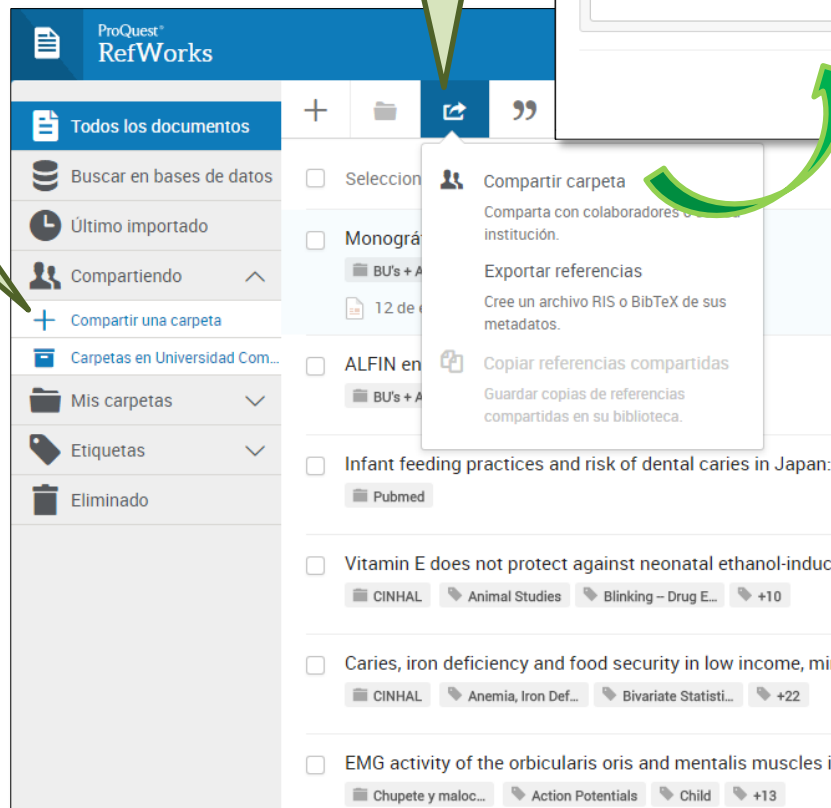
ProQuest®
RefWorks

Todos los documentos
Buscar en bases de datos
Último importado
Compartiendo
Compartir una carpeta
Carpetas en Universidad Com...
Mis carpetas
Etiquetas
Eliminado

+
99

Seleccion

Compartir carpeta
Comparta con colaboradores o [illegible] institución.
Exportar referencias
Cree un archivo RIS o BibTeX de sus metadatos.
Copiar referencias compartidas
Guardar copias de referencias compartidas en su biblioteca.

Monográ
BU's + A
12 de

ALFIN en
BU's + A

Infant feeding practices and risk of dental caries in Japan:
Pubmed

Vitamin E does not protect against neonatal ethanol-induc
CINHAL
Animal Studies
Blinking -- Drug E...
+10

Caries, iron deficiency and food security in low income, mi
CINHAL
Anemia, Iron Def...
Bivariate Statisti...
+22

EMG activity of the orbicularis oris and mentalis muscles i
Chupete y maloc...
Action Potentials
Child
+13